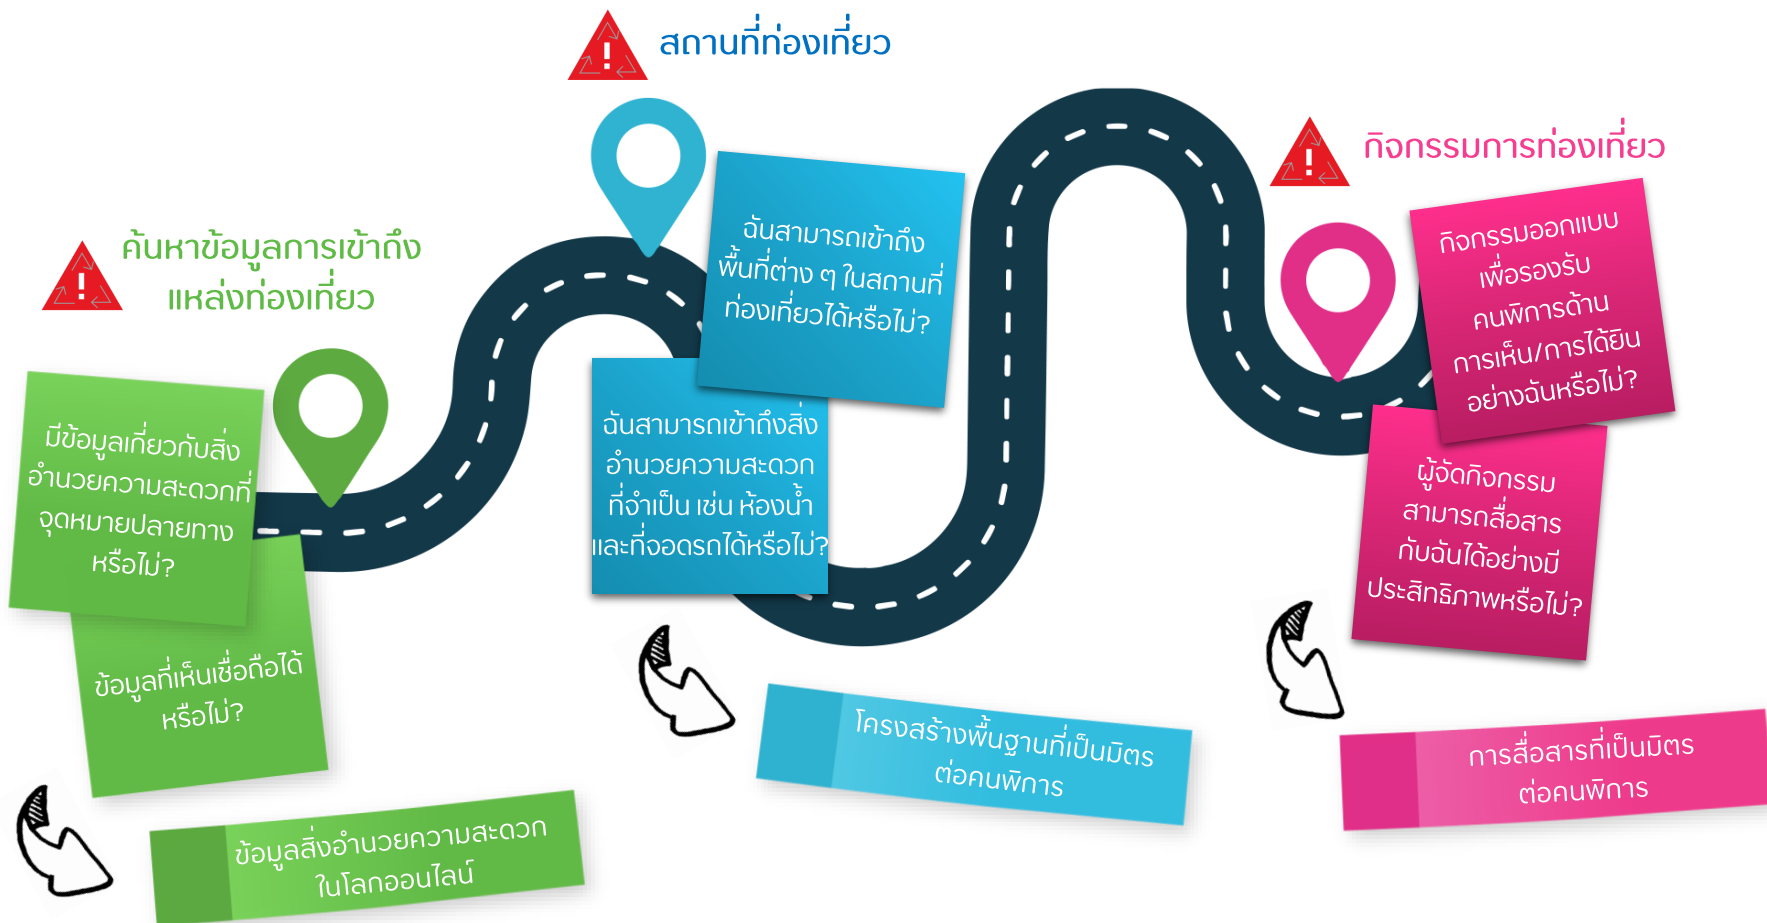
สถานที่ท่องเที่ยว

ค้นหาข้อมูลการเข้าถึงแหล่งท่องเที่ยว

กิจกรรมการท่องเที่ยว

ฉันสามารถเข้าถึงพื้นที่ต่าง ๆ ในสถานที่ท่องเที่ยวได้หรือไม่?

กิจกรรมออกแบบเพื่อรองรับคนพิการด้านการเห็น/การได้ยินอย่างฉันหรือไม่?

มีข้อมูลเกี่ยวกับสิ่งอำนวยความสะดวกที่จุดหมายปลายทางหรือไม่?

ฉันสามารถเข้าถึงสิ่งอำนวยความสะดวกที่จำเป็น เช่น ห้องน้ำและที่จอดรถได้หรือไม่?

ผู้จัดกิจกรรมสามารถสื่อสารกับฉันได้อย่างมีประสิทธิภาพหรือไม่?

ข้อมูลที่เห็นเชื่อถือได้หรือไม่?

โครงสร้างพื้นฐานที่เป็นมิตรต่อคนพิการ

การสื่อสารที่เป็นมิตรต่อคนพิการ

ข้อมูลสิ่งอำนวยความสะดวกในโลกออนไลน์